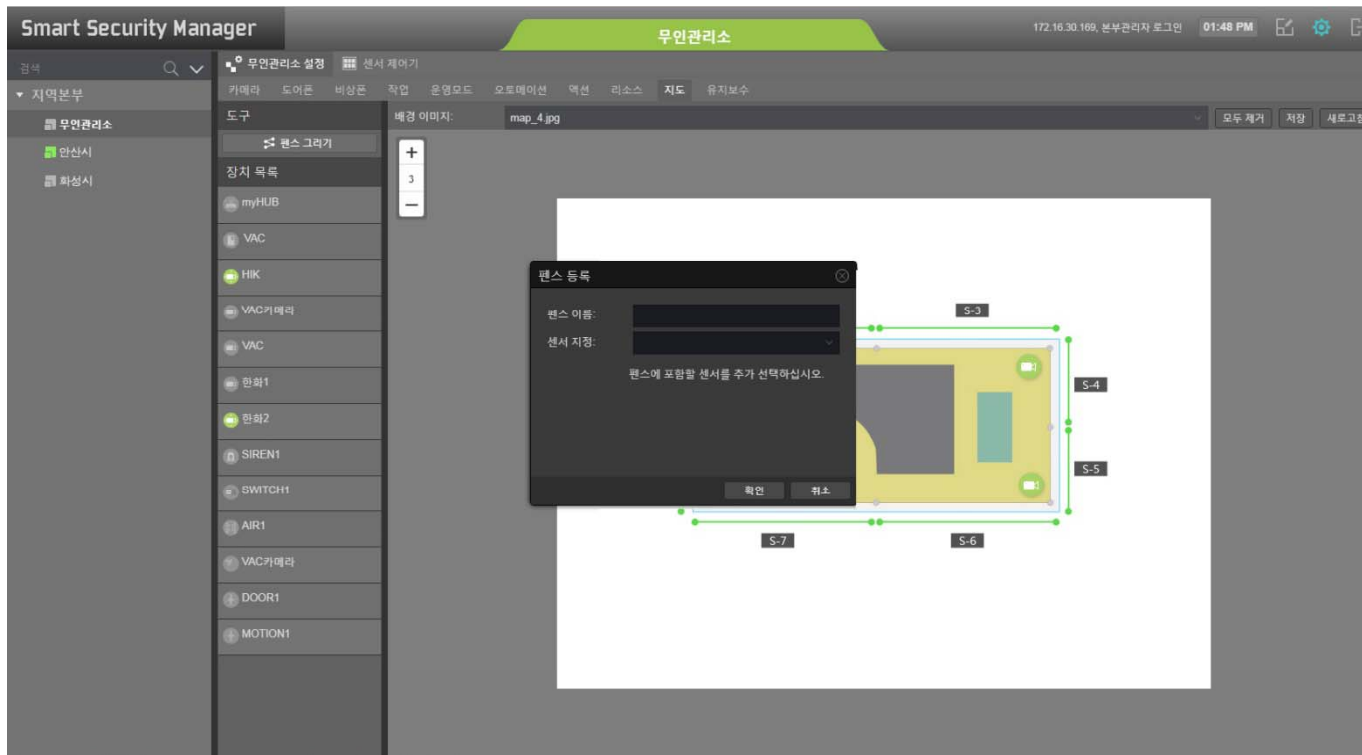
Smart Security Manager

무인관리소

172.16.30.169, 본부관리자 로그인 01:48 PM

검색

▼ 지역본부

무인관리소

안산시

화성시

무인관리소 설정 센서 제어기

카메라 도어폰 비상폰 작업 운영모드 오토메이션 액션 리소스 지도 유지보수

도구

펜스 그리기

장치 목록

myHUB

VAC

HIK

VAC카메라

VAC

한화1

한화2

SIREN1

SWITCH1

AIR1

VAC카메라

DOOR1

MOTION1

배경 이미지: map_4.jpg

모두 제거 저장 새로고침

+
3
−

펜스 등록

펜스 이름:

센서 지정:

펜스에 포함할 센서를 추가 선택하십시오.

확인 취소

S-3

S-4

S-5

S-7

S-6